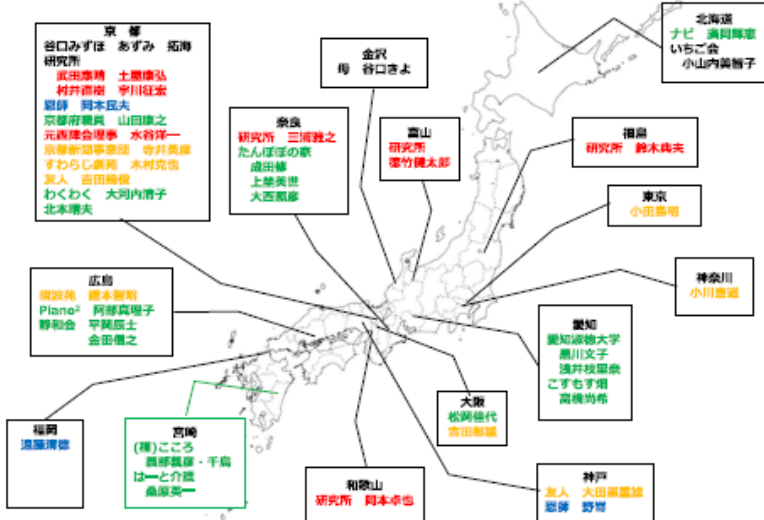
京　都
谷口みずほ　あずみ　拓海
研究所
武田康晴　土屋康弘
村井直樹　宇川征宏
恩師　岡本辰夫
京都府職員　山田康之
元西陣会理事　水谷洋一
京都新聞事業団　寺井美穂
すわらじ劇団　木村克也
友人　吉田顕俊
わくわく　大河内清子
北本晴夫

金沢
母　谷口きよ

奈良
研究所　三浦雅之
たんぽぽの家
森田修
上藤美世
大西照彦

富山
研究所
塚竹健太郎

北海道
ナビ　浜岡輝恵
いちご会
小山内美智子

福島
研究所　鈴木典夫

東京
小田島明

神奈川
小川喜道

広島
須波苑　鈴木智則
Piano²　阿部真理子
静和会　平賀辰士
金田信之

愛知
愛知淑徳大学
黒川文子
浅井枝里奈
こすもす畑
高橋尚希

大阪
松岡健代
吉田彰雄

福岡
遠藤清徳

宮崎
(福)こころ
西郷義輝・千鳥
はーと介護
森原英一

和歌山
研究所　岡本卓也

神戸
友人　大田眞重雄
恩師　野嵜